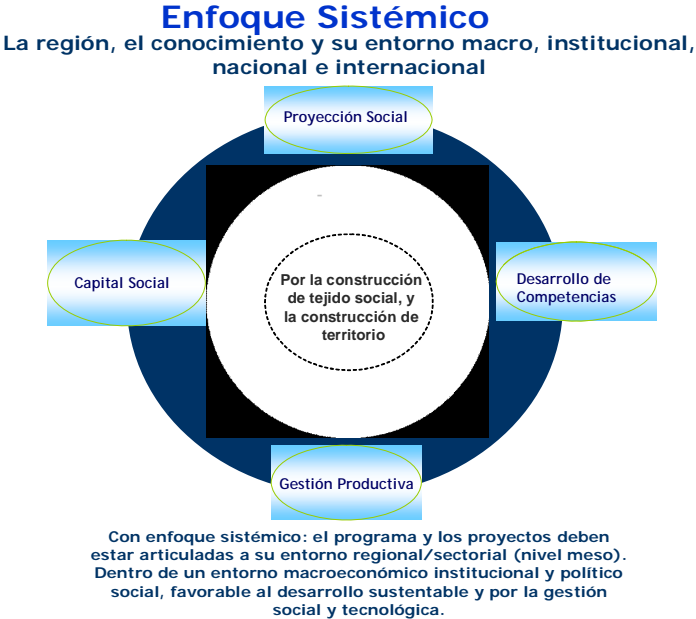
Enfoque Sistémico

La región, el conocimiento y su entorno macro, institucional, nacional e internacional

Proyección Social

Capital Social

Por la construcción de tejido social, y la construcción de territorio

Desarrollo de Competencias

Gestión Productiva

Con enfoque sistémico: el programa y los proyectos deben estar articuladas a su entorno regional/sectorial (nivel meso). Dentro de un entorno macroeconómico institucional y político social, favorable al desarrollo sustentable y por la gestión social y tecnológica.